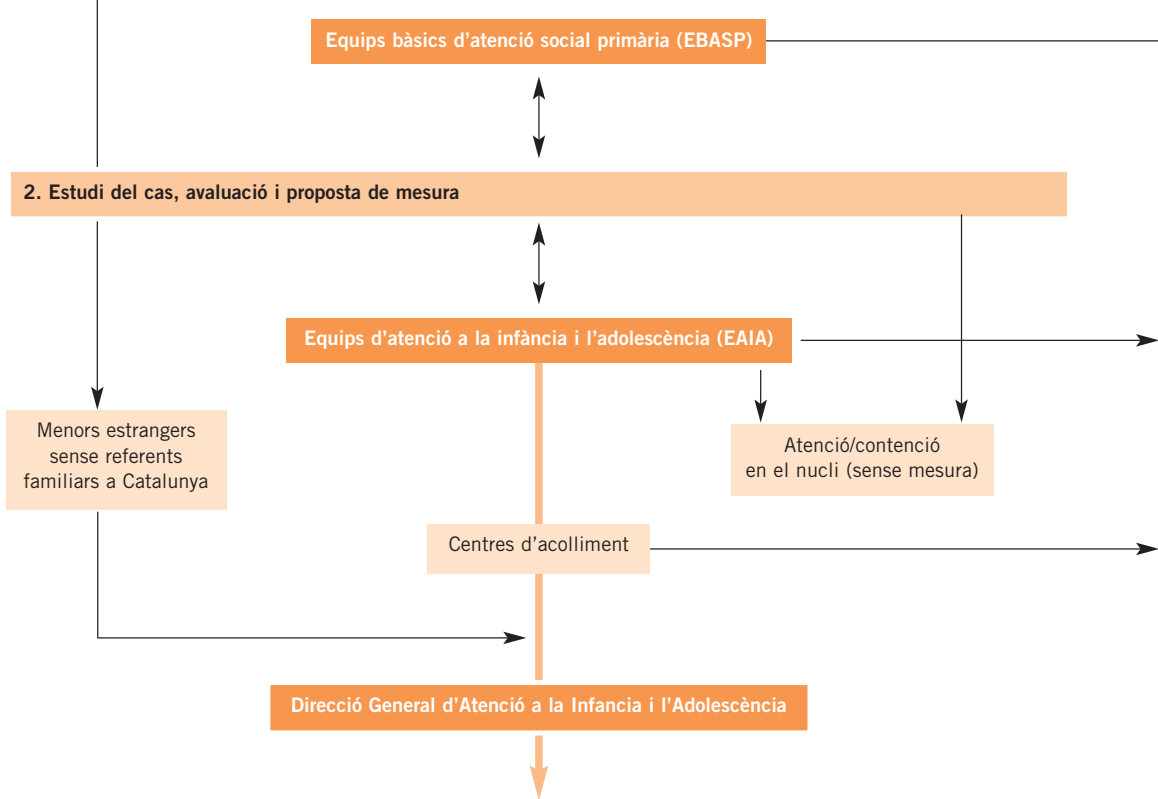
Equips bàsics d'atenció social primària (EBASP)

2. Estudi del cas, avaluació i proposta de mesura

Equips d'atenció a la infància i l'adolescència (EAIA)

Menors estrangers sense referents familiars a Catalunya

Atenció/contenció en el nucli (sense mesura)

Centres d'acolliment

Direcció General d'Atenció a la Infancia i l'Adolescència